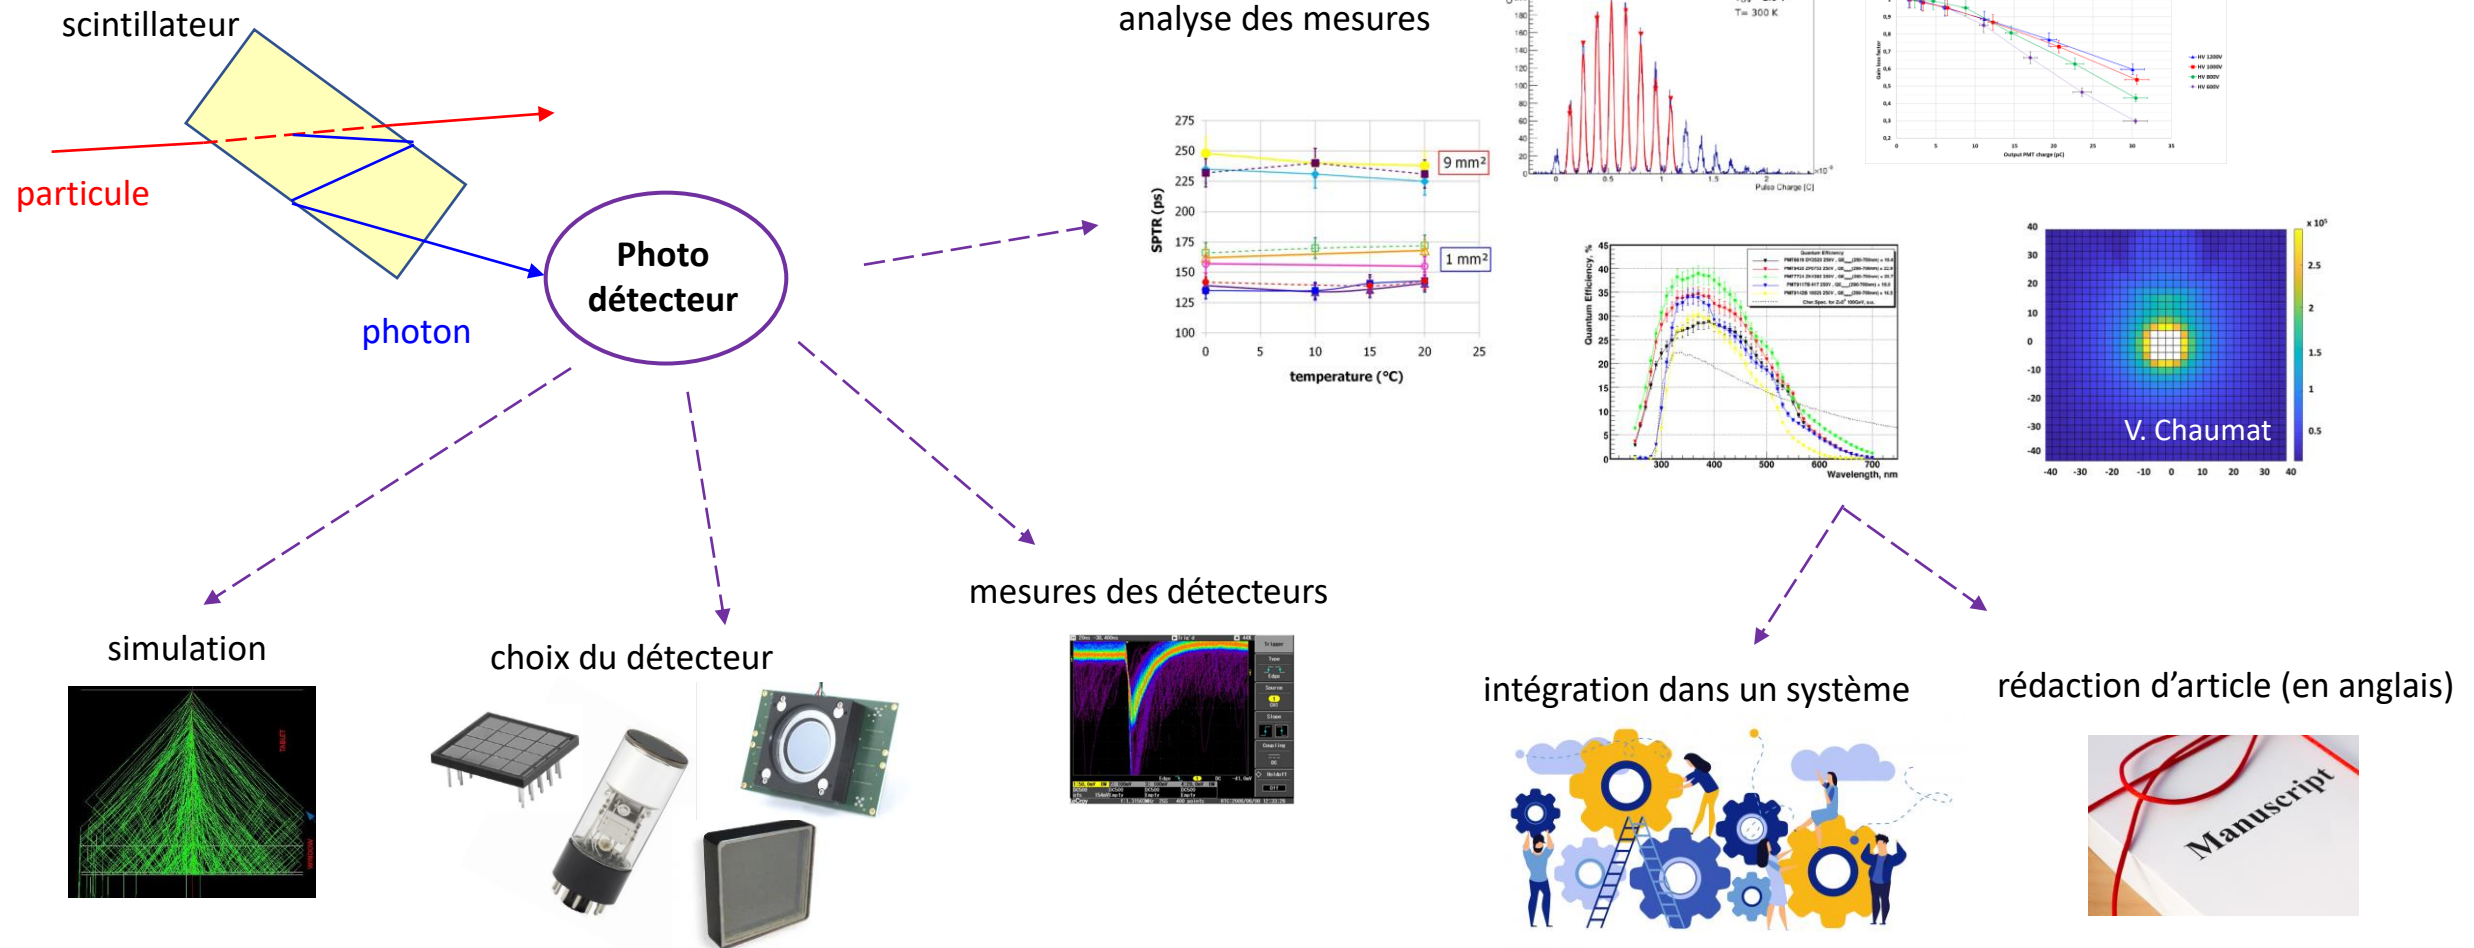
scintillateur

particule

photon

Photo détecteur

analyse des mesures

275
250
225
200
175
150
125
100
SPTR (ps)
0 5 10 15 20 25
temperature (°C)
9 mm²
1 mm²

T= 300 K
Pulse Charge [C]

Output PMT charge (pC)
HV 1200V
HV 1000V
HV 800V
HV 600V

Quantum Efficiency, %
45
40
35
30
25
20
15
10
5
0
300 400 500 600 700
Wavelength, nm

x 10⁵
40
30
20
10
0
-10
-20
-30
-40
-40 -30 -20 -10 0 10 20 30 40
2.5
2
1.5
1
0.5
V. Chaumat

simulation

choix du détecteur

mesures des détecteurs

intégration dans un système

rédaction d’article (en anglais)

Manuscript